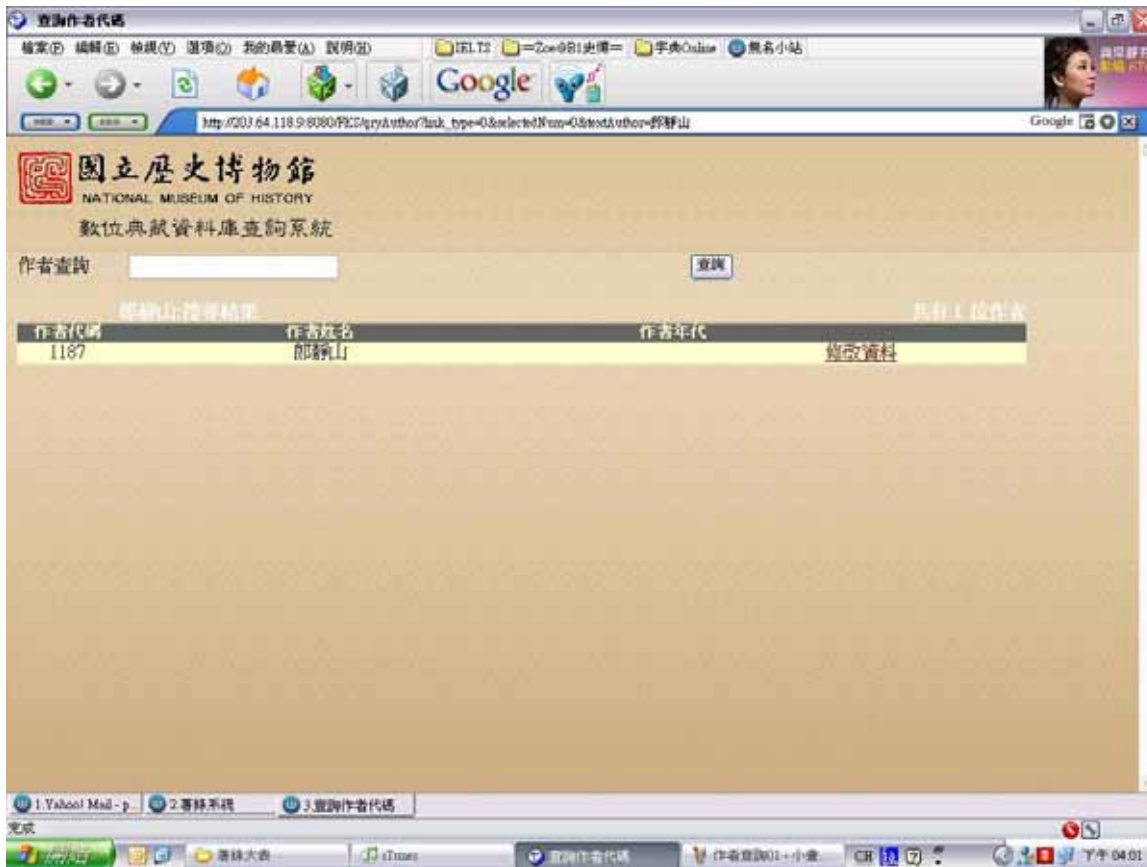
查詢作者代碼

檔案(F) 編輯(E) 檢視(V) 選項(O) 我的最愛(A) 說明(H)

IELTS =Zoe@B1史博= 字典Online 無名小站

Google

http://203.64.118.9:8080/FICS/qryAuthor?link_type=0&selectedNum=0&textAuthor=郎靜山

Google

國立歷史博物館
NATIONAL MUSEUM OF HISTORY
數位典藏資料庫查詢系統

作者查詢

查詢

郎靜山:搜尋結果

共有1位作者

| 作者代碼 | 作者姓名 | 作者年代 | |
|---|---|---|---|
| 1187 | 郎靜山 | | 修改資料 |

1.Yahoo! Mail - p... 2.著錄系統 3.查詢作者代碼

完成

著錄大表 iTunes 查詢作者代碼 作者查詢01 - 小畫... CH 下午 04:01